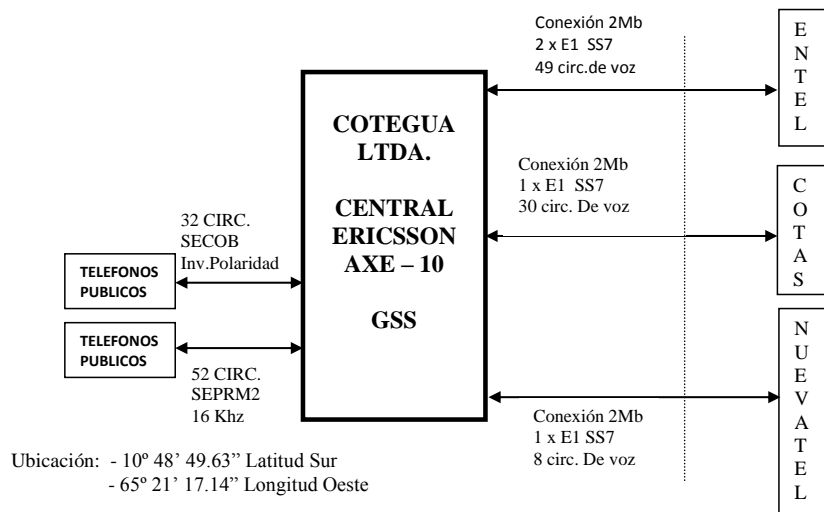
COTEGUA LTDA.

CENTRAL ERICSSON AXE – 10

GSS

Conexión 2Mb
2 x E1 SS7
49 circ.de voz

ENTEL

Conexión 2Mb
1 x E1 SS7
30 circ. De voz

COTAS

32 CIRC.
SECOB
Inv.Polaridad

TELEFONOS PUBLICOS

TELEFONOS PUBLICOS

52 CIRC.
SEPRM2
16 Khz

NUEVATEL

Conexión 2Mb
1 x E1 SS7
8 circ. De voz

Ubicación: - 10º 48' 49.63" Latitud Sur
- 65º 21' 17.14" Longitud Oeste